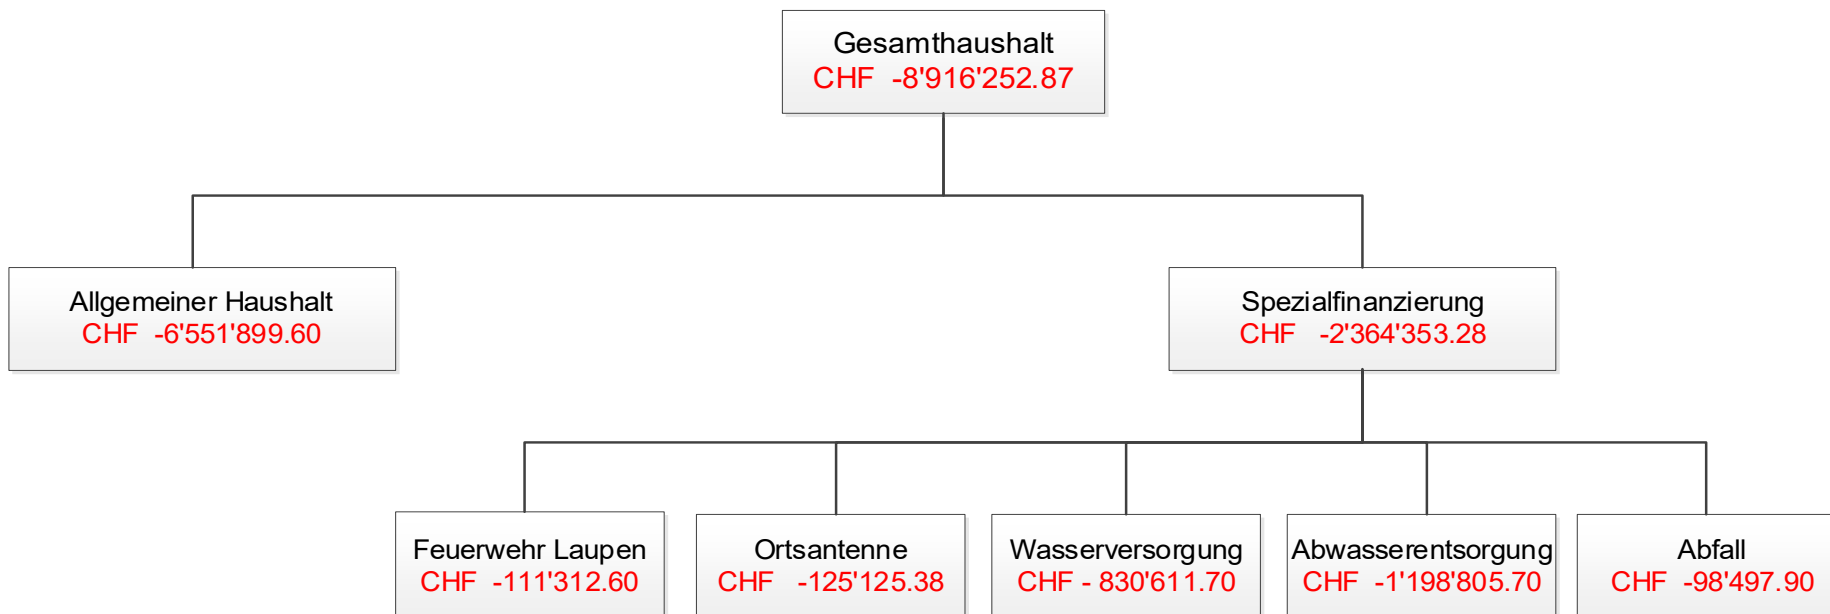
Gesamthaushalt
CHF -8'916'252.87

Allgemeiner Haushalt
CHF -6'551'899.60

Spezialfinanzierung
CHF -2'364'353.28

Feuerwehr Laupen
CHF -111'312.60

Ortsantenne
CHF -125'125.38

Wasserversorgung
CHF - 830'611.70

Abwasserentsorgung
CHF -1'198'805.70

Abfall
CHF -98'497.90